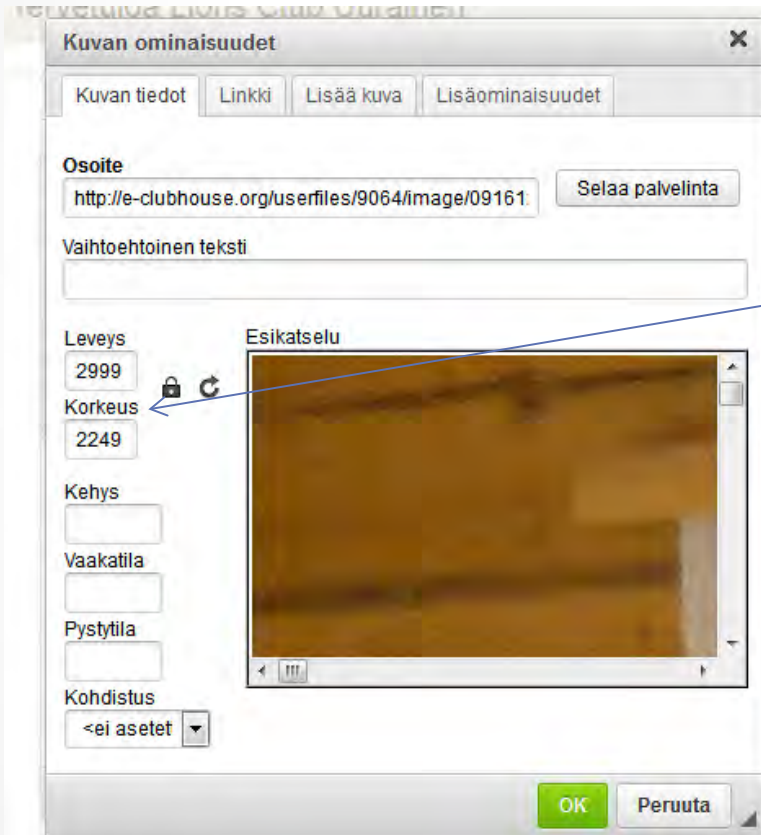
Kuvan ominaisuudet
×
Kuvan tiedot | Linkki | Lisää kuva | Lisäominaisuudet

Osoite
http://e-clubhouse.org/userfiles/9064/image/09161
Selaa palvelinta

Vaihtoehtoinen teksti

Leveys
2999
Korkeus
2249

Esikatselu

Kehys

Vaakatila

Pystytila

Kohdistus
<ei asetet

OK
Peruuta